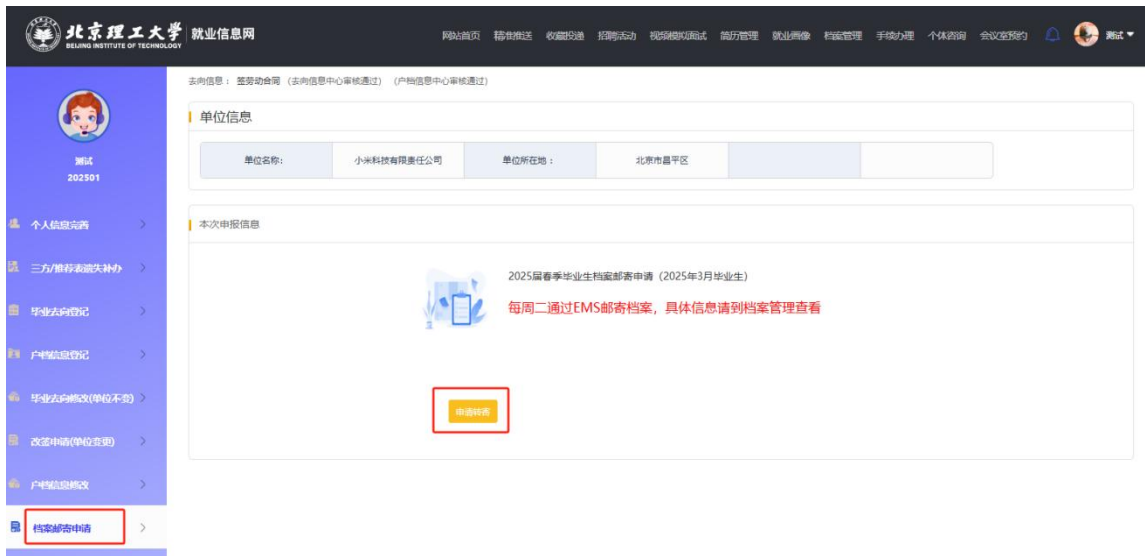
北京理工大学 BEIJING INSTITUTE OF TECHNOLOGY 就业信息网

网站首页 精准推送 收藏投递 招聘活动 视频模拟面试 简历管理 就业画像 档案管理 手续办理 个体咨询 会议室预约 测试

测试
202501

个人信息完善
三方/推荐表遗失补办
毕业去向登记
户档信息登记
毕业去向修改(单位不变)
改签申请(单位变更)
户档信息修改
档案邮寄申请

去向信息： 签劳动合同 （去向信息中心审核通过） （户档信息中心审核通过）

单位信息

| 单位名称: | 小米科技有限责任公司 | 单位所在地： | 北京市昌平区 | | |
|---|---|---|---|---|---|

本次申报信息

2025届春季毕业生档案邮寄申请（2025年3月毕业生）

每周二通过EMS邮寄档案，具体信息请到档案管理查看

申请转寄